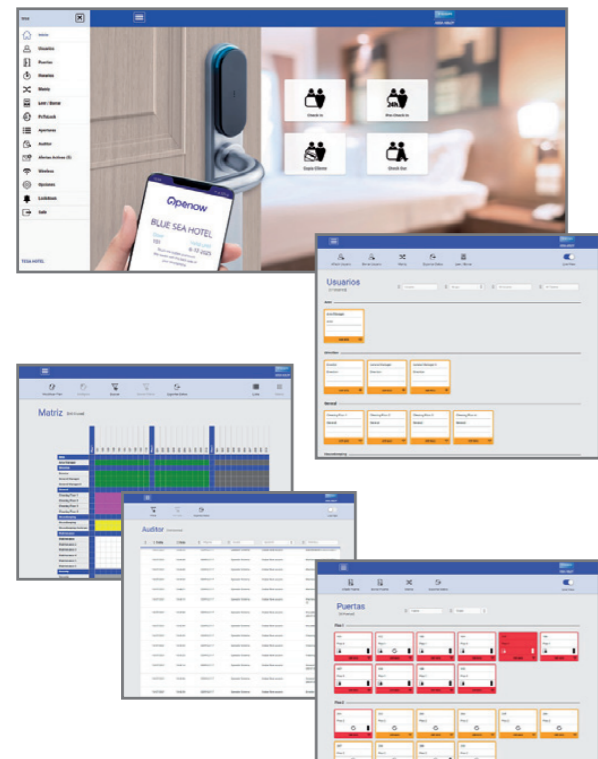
Inicio
Usuarios
Puertas
Huespedes
Matriz
Lem / Gone
P/Stock
Aperturas
Auditor
Alarmas Activas (5)
Wireless
Opciones
Lockdown
Salir
TESA HOTEL

Check in
Pre Check in
Copia Cliente
Check Out

Openow
BLUE SEA HOTEL

Usuarios

Matriz

Auditor

Puertas